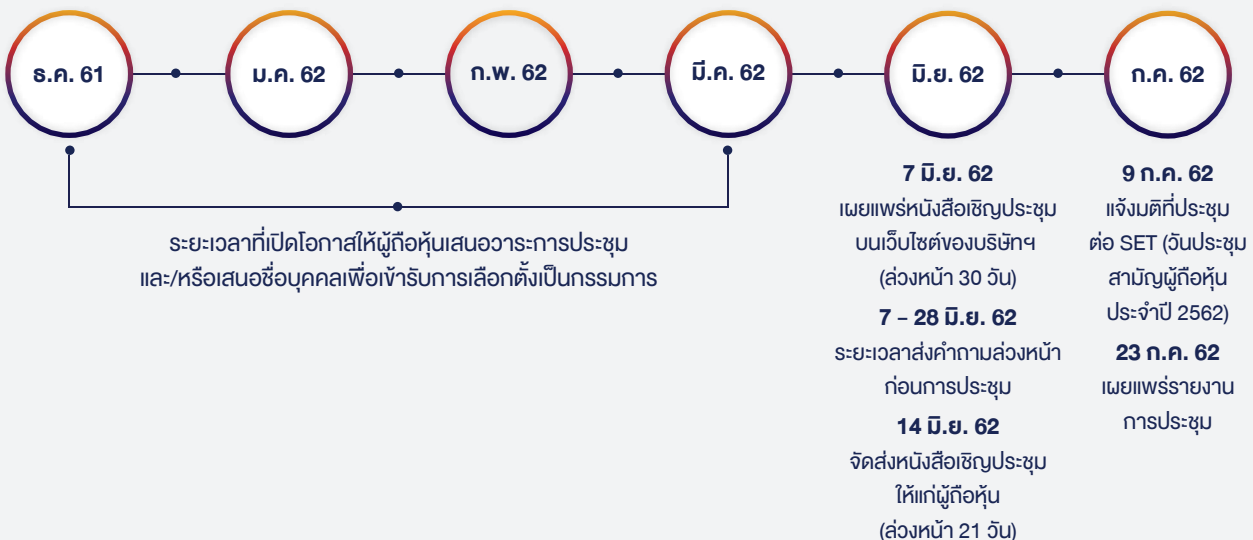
ธ.ค. 61

ม.ค. 62

ก.พ. 62

มี.ค. 62

มิ.ย. 62

ก.ค. 62

ระยะเวลาที่เปิดโอกาสให้ผู้ถือหุ้นเสนอวาระการประชุม และ/หรือเสนอชื่อบุคคลเพื่อเข้ารับการเลือกตั้งเป็นกรรมการ

**7 มิ.ย. 62**
เผยแพร่หนังสือเชิญประชุมบนเว็บไซต์ของบริษัทฯ (ล่วงหน้า 30 วัน)

**7 – 28 มิ.ย. 62**
ระยะเวลาส่งคำถามล่วงหน้าก่อนการประชุม

**14 มิ.ย. 62**
จัดส่งหนังสือเชิญประชุมให้แก่ผู้ถือหุ้น (ล่วงหน้า 21 วัน)

**9 ก.ค. 62**
แจ้งมติที่ประชุมต่อ SET (วันประชุมสามัญผู้ถือหุ้นประจำปี 2562)

**23 ก.ค. 62**
เผยแพร่รายงานการประชุม